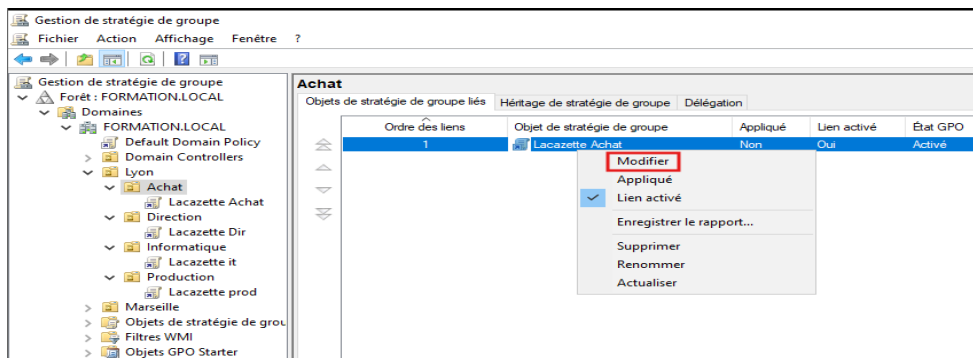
Gestion de stratégie de groupe

Fichier Action Affichage Fenêtre ?

Gestion de stratégie de groupe
Forêt : FORMATION.LOCAL
Domaines
FORMATION.LOCAL
Default Domain Policy
Domain Controllers
Lyon
Achat
Lacazette Achat
Direction
Lacazette Dir
Informatique
Lacazette it
Production
Lacazette prod
Marseille
Objets de stratégie de grou
Filtres WMI
Objets GPO Starter

Achat

Objets de stratégie de groupe liés | Héritage de stratégie de groupe | Délégation

| Ordre des liens | Objet de stratégie de groupe | Appliqué | Lien activé | État GPO |
|---|---|---|---|---|
| 1 | Lacazette Achat | Non | Oui | Activé |

Modifier
Appliqué
Lien activé
Enregistrer le rapport...
Supprimer
Renommer
Actualiser